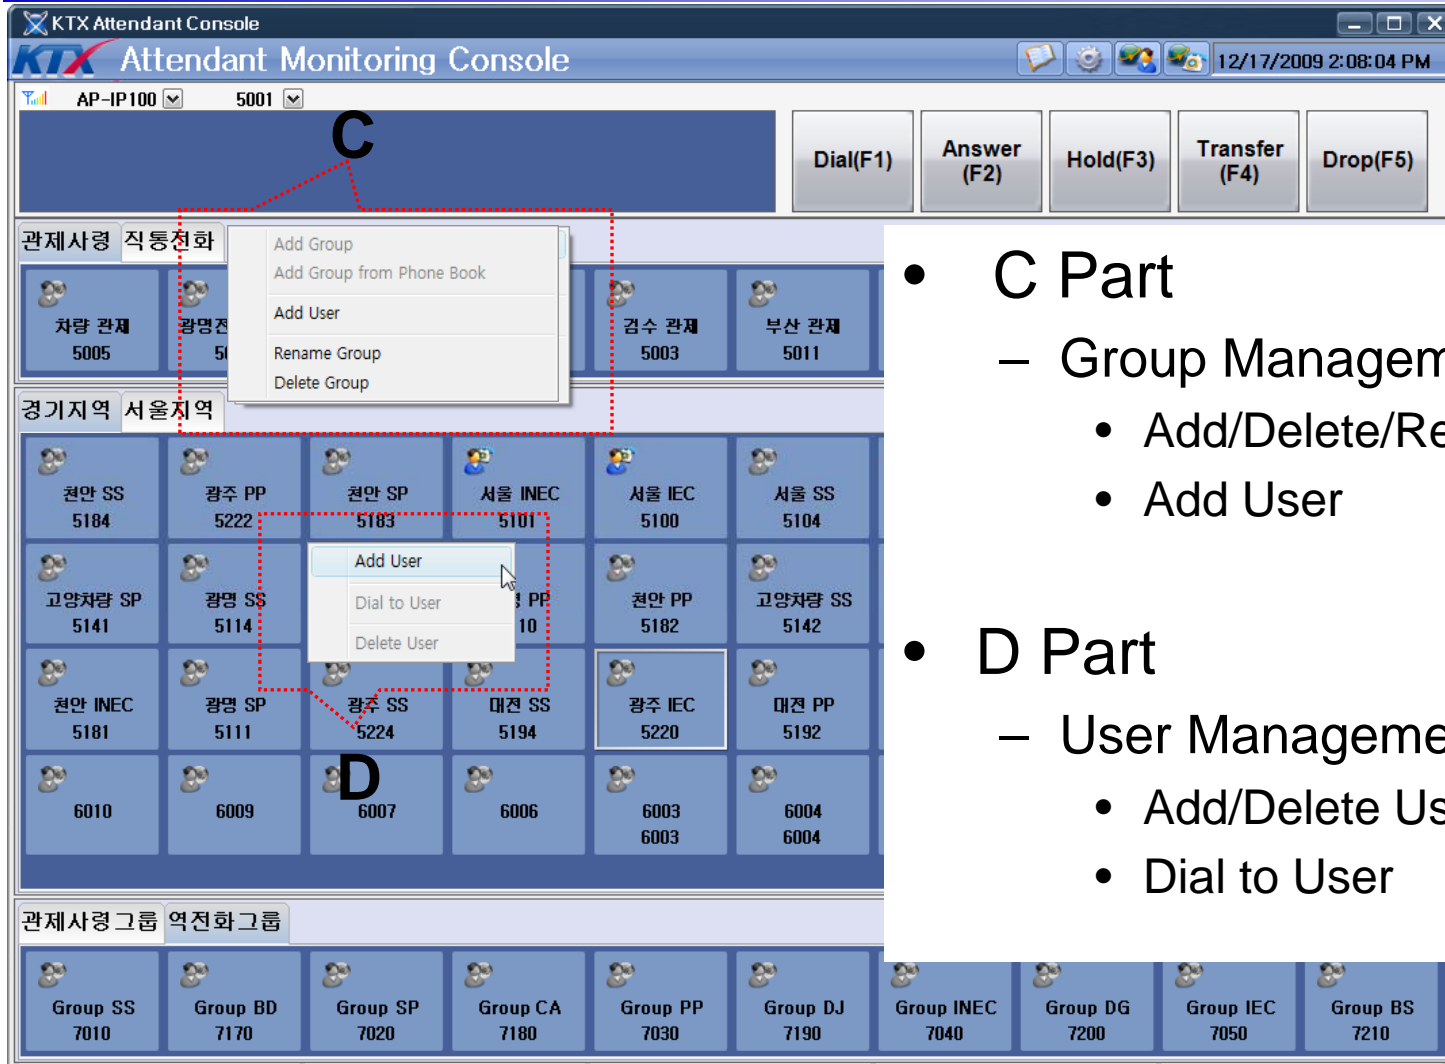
KTX Attendant Console

KTX Attendant Monitoring Console

12/17/2009 2:08:04 PM

AP-IP100 5001

C

Dial(F1)
Answer (F2)
Hold(F3)
Transfer (F4)
Drop(F5)

관제사령 직통전화

Add Group
Add Group from Phone Book
Add User
Rename Group
Delete Group

차량 관제 5005
광명전 5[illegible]
검수 관제 5003
부산 관제 5011

경기지역 서울지역

천안 SS 5184
광주 PP 5222
천안 SP 5183
서울 INEC 5101
서울 IEC 5100
서울 SS 5104

Add User
Dial to User
Delete User

고양차량 SP 5141
광명 SS 5114
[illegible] PP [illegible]10
천안 PP 5182
고양차량 SS 5142

천안 INEC 5181
광명 SP 5111
광주 SS 5224
대전 SS 5194
광주 IEC 5220
대전 PP 5192

6010
6009
D
6007
6006
6003 6003
6004 6004

관제사령그룹 역전화그룹

Group SS 7010
Group BD 7170
Group SP 7020
Group CA 7180
Group PP 7030
Group DJ 7190
Group INEC 7040
Group DG 7200
Group IEC 7050
Group BS 7210

• C Part
– Group Managem
• Add/Delete/Re
• Add User

• D Part
– User Manageme
• Add/Delete Us
• Dial to User